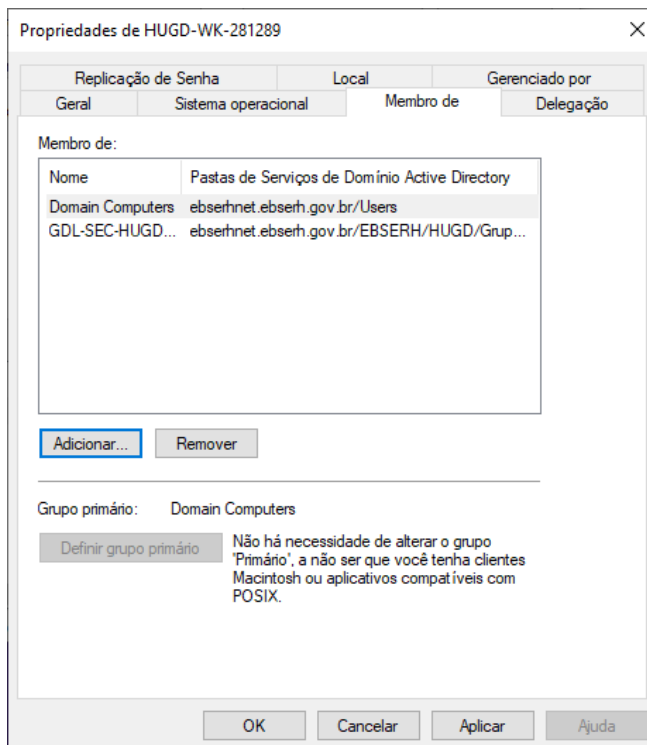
Propriedades de HUGD-WK-281289

×

Replicação de Senha | Local | Gerenciado por

Geral | Sistema operacional | Membro de | Delegação

Membro de:

| Nome | Pastas de Serviços de Domínio Active Directory |
|---|---|
| Domain Computers | ebserhnet.ebserh.gov.br/Users |
| GDL-SEC-HUGD... | ebserhnet.ebserh.gov.br/EBSERH/HUGD/Grup... |

Adicionar... Remover

Grupo primário: Domain Computers

Definir grupo primário

Não há necessidade de alterar o grupo 'Primário', a não ser que você tenha clientes Macintosh ou aplicativos compatíveis com POSIX.

OK Cancelar Aplicar Ajuda